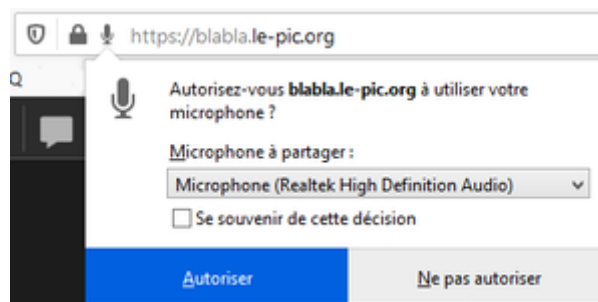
https://blabla.le-pic.org

Q

Autorisez-vous blabla.le-pic.org à utiliser votre microphone ?

Microphone à partager :

Microphone (Realtek High Definition Audio)

Se souvenir de cette décision

Autoriser

Ne pas autoriser